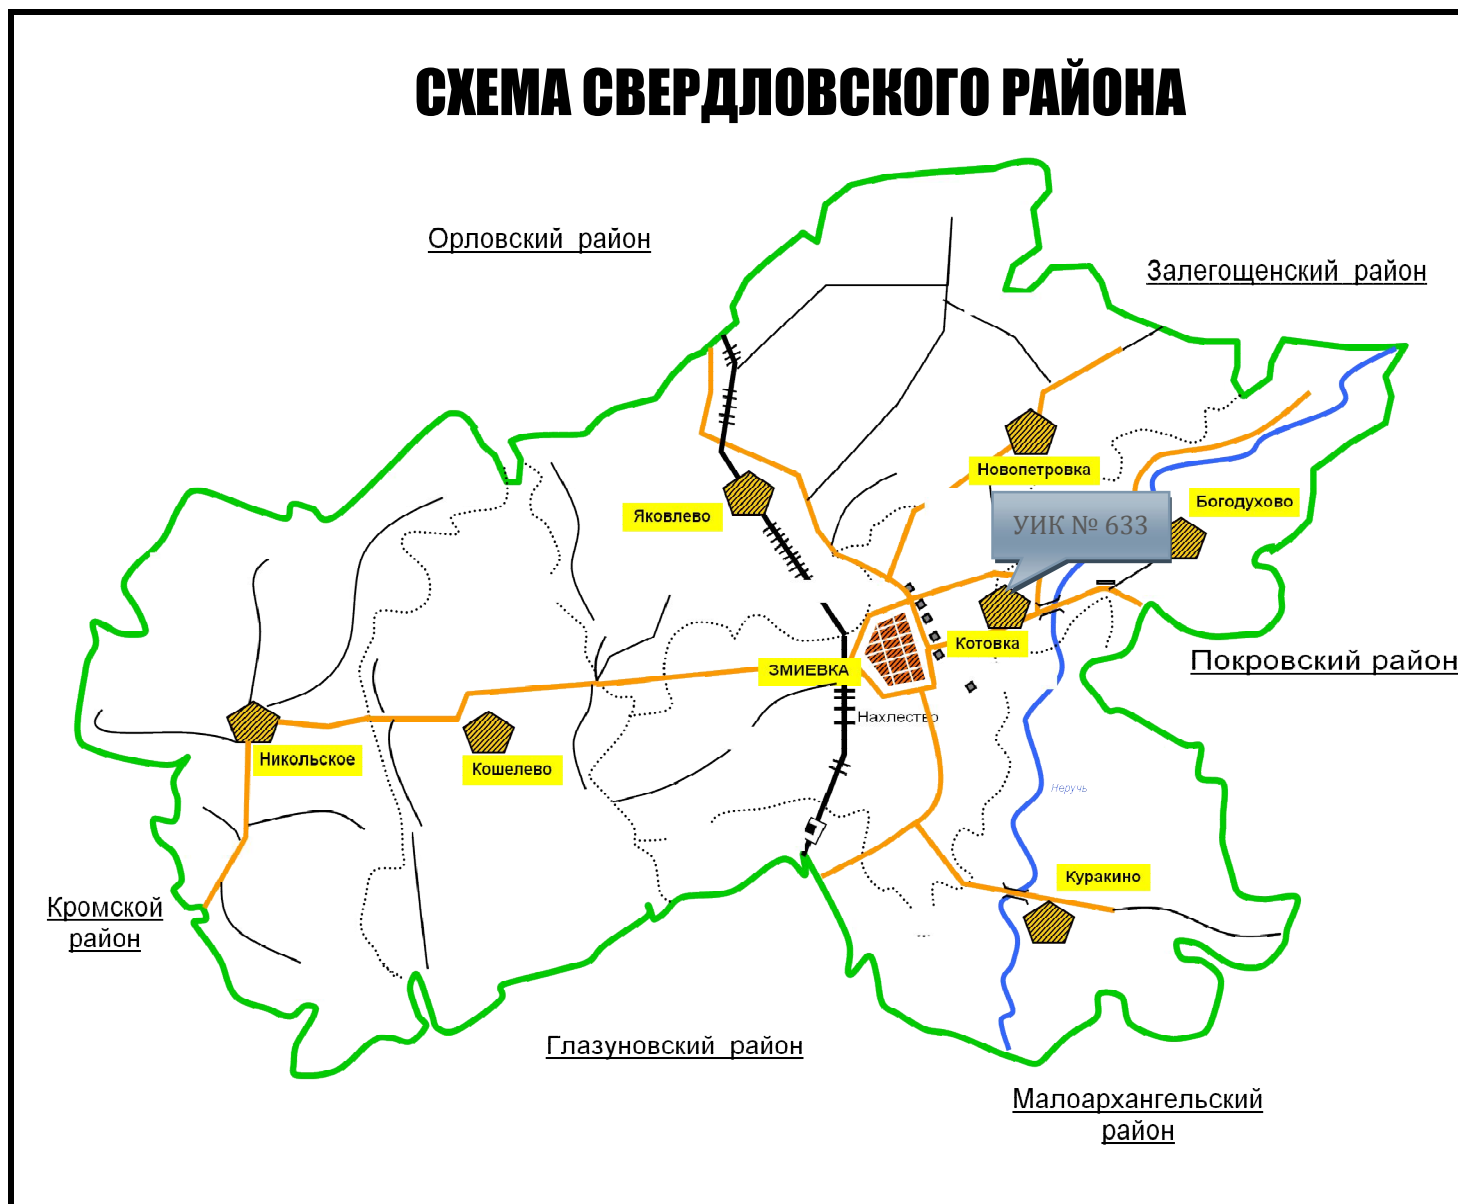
СХЕМА СВЕРДЛОВСКОГО РАЙОНА

Орловский район

Залегощенский район

Новопетровка

Богодухово

УИК № 633

Яковлево

Котовка

Покровский район

ЗМИЕВКА

Нахлестово

Никольское

Кошелево

Неручь

Куракино

Кромской район

Глазуновский район

Малоархангельский район